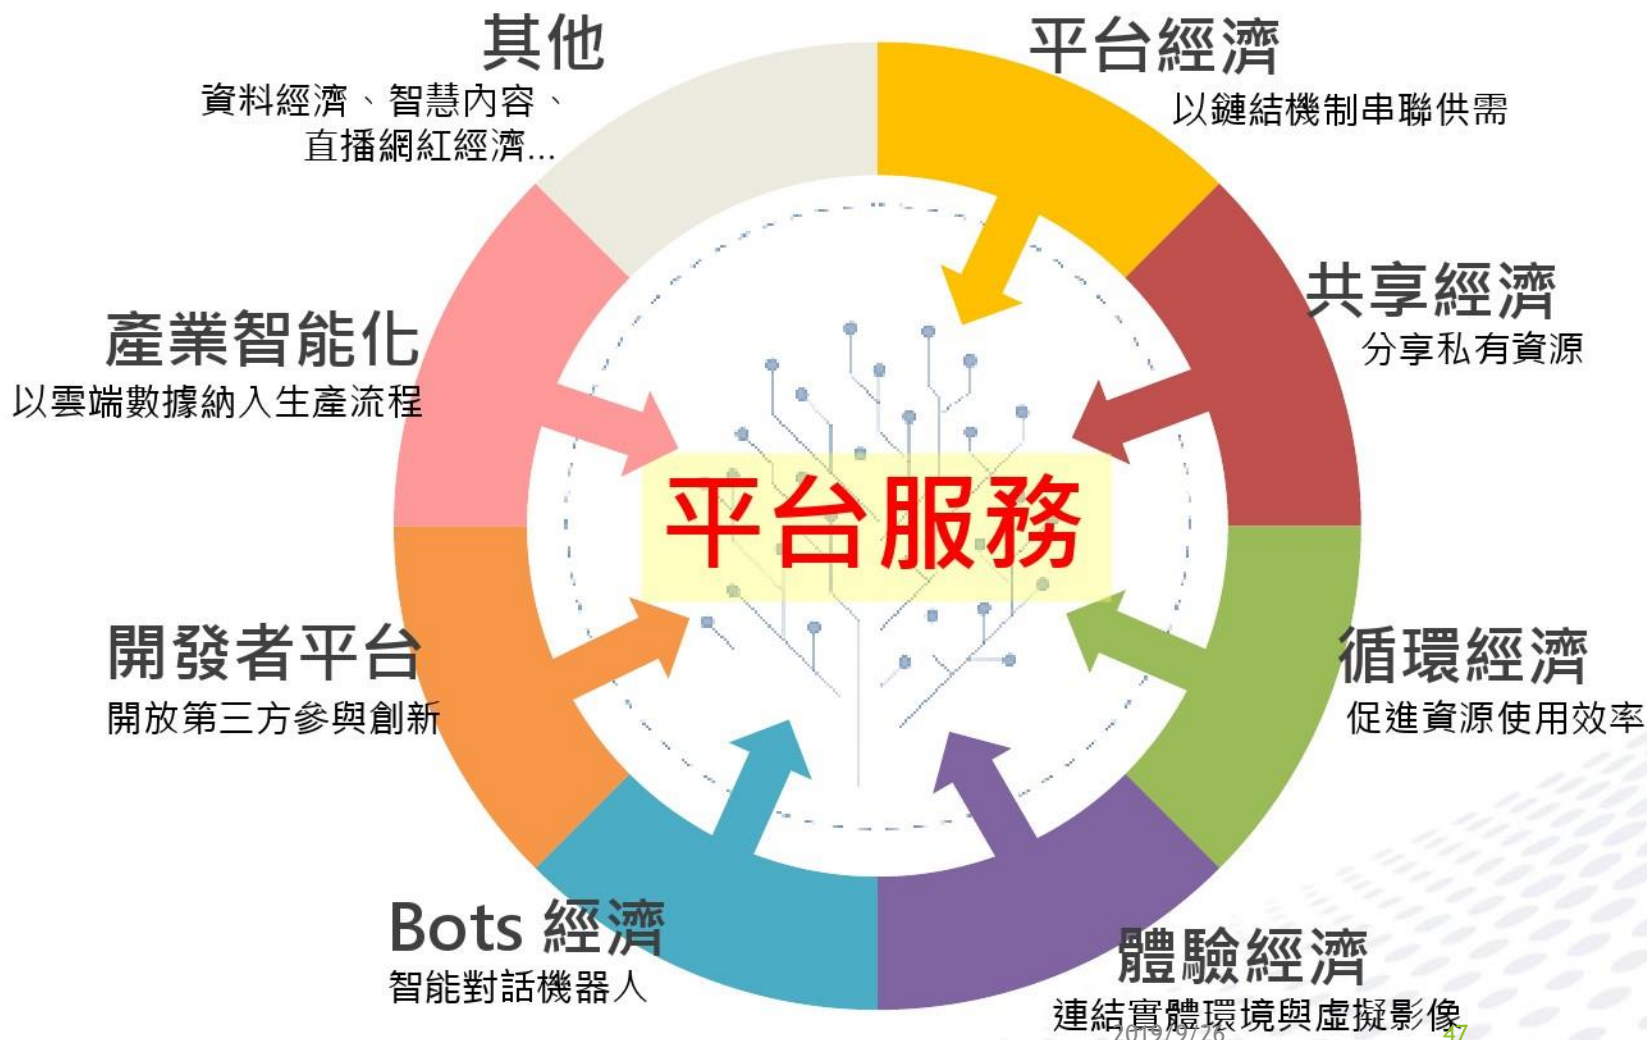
其他
資料經濟、智慧內容、直播網紅經濟...

平台經濟
以鏈結機制串聯供需

共享經濟
分享私有資源

產業智能化
以雲端數據納入生產流程

平台服務

開發者平台
開放第三方參與創新

循環經濟
促進資源使用效率

Bots 經濟
智能對話機器人

體驗經濟
連結實體環境與虛擬影像

2019/9/26

47